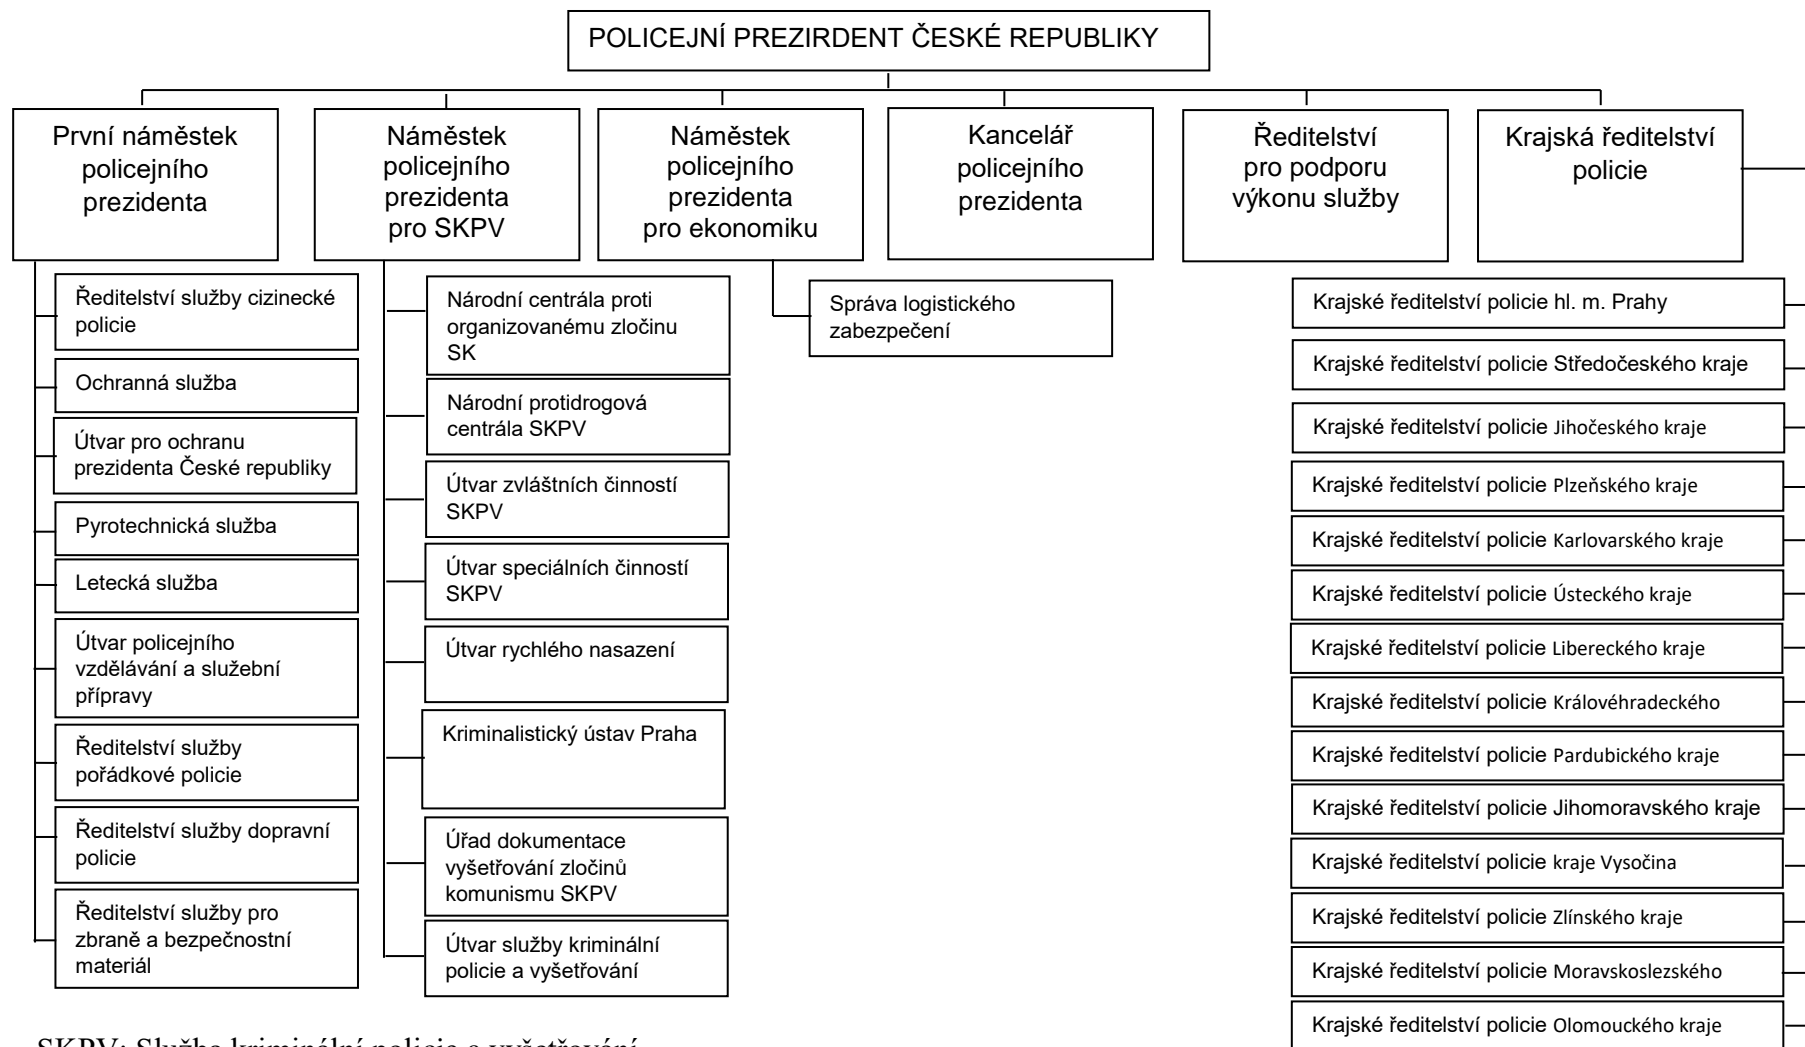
POLICEJNÍ PREZIRDENT ČESKÉ REPUBLIKY

První náměstek policejního prezidenta

Náměstek policejního prezidenta pro SKPV

Náměstek policejního prezidenta pro ekonomiku

Kancelář policejního prezidenta

Ředitelství pro podporu výkonu služby

Krajská ředitelství policie

Ředitelství služby cizinecké policie

Ochranná služba

Útvar pro ochranu prezidenta České republiky

Pyrotechnická služba

Letecká služba

Útvar policejního vzdělávání a služební přípravy

Ředitelství služby pořádkové policie

Ředitelství služby dopravní policie

Ředitelství služby pro zbraně a bezpečnostní materiál

Národní centrála proti organizovanému zločinu SK

Národní protidrogová centrála SKPV

Útvar zvláštních činností SKPV

Útvar speciálních činností SKPV

Útvar rychlého nasazení

Kriminalistický ústav Praha

Úřad dokumentace vyšetřování zločinů komunismu SKPV

Útvar služby kriminální policie a vyšetřování

Správa logistického zabezpečení

Krajské ředitelství policie hl. m. Prahy

Krajské ředitelství policie Středočeského kraje

Krajské ředitelství policie Jihočeského kraje

Krajské ředitelství policie Plzeňského kraje

Krajské ředitelství policie Karlovarského kraje

Krajské ředitelství policie Ústeckého kraje

Krajské ředitelství policie Libereckého kraje

Krajské ředitelství policie Královéhradeckého

Krajské ředitelství policie Pardubického kraje

Krajské ředitelství policie Jihomoravského kraje

Krajské ředitelství policie kraje Vysočina

Krajské ředitelství policie Zlínského kraje

Krajské ředitelství policie Moravskoslezského

Krajské ředitelství policie Olomouckého kraje

SKPV: Služba kriminální policie a vyšetřování